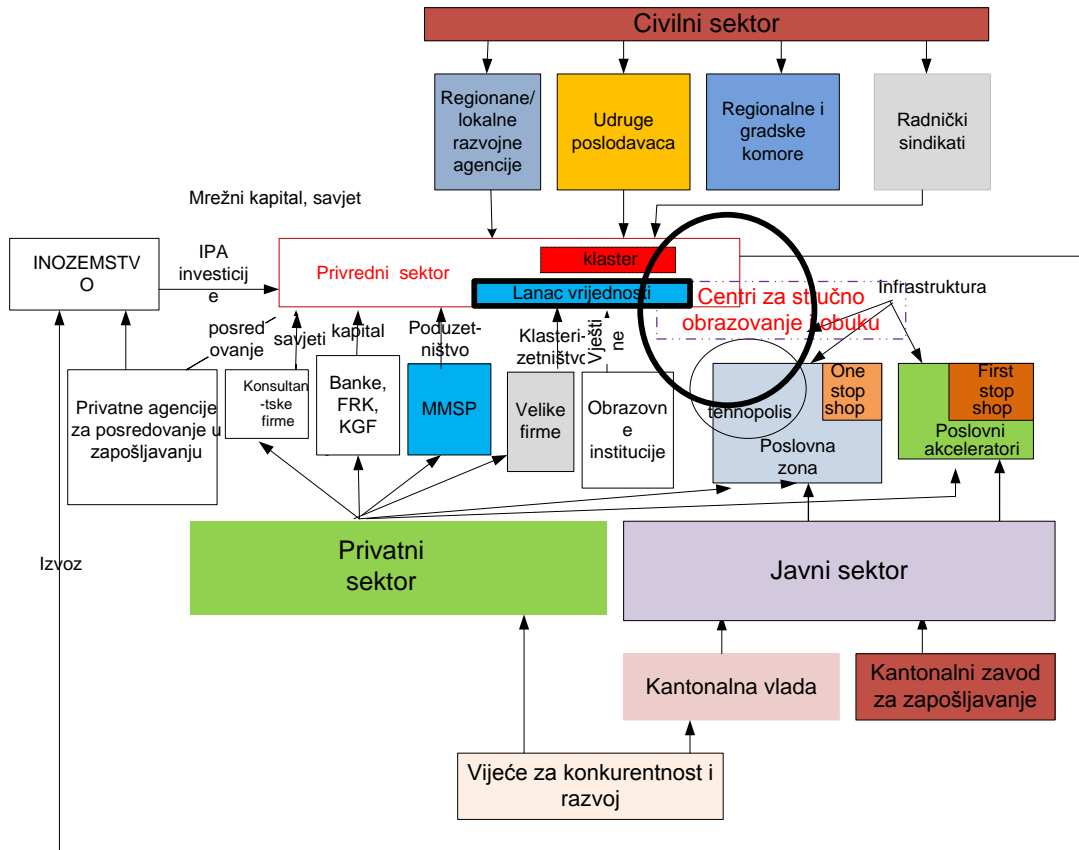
Civilni sektor

Regionane/ lokalne razvojne agencije

Udruge poslodavaca

Regionalne i gradske komore

Radnički sindikati

Mrežni kapital, savjet

INOZEMSTVO

IPA investicije

Privredni sektor

klaster

Lanac vrijednosti

Centri za stručno obrazovanje i obuku

Infrastruktura

posredovanje

savjeti

kapital

Poduzetništvo

Klasterizetništvo

Vještine

Privatne agencije za posredovanje u zapošljavanju

Konsultan-tske firme

Banke, FRK, KGF

MMSP

Velike firme

Obrazovne institucije

One stop shop

tehnopolis

Poslovna zona

First stop shop

Poslovni akceleratori

Izvoz

Privatni sektor

Javni sektor

Kantonalna vlada

Kantonalni zavod za zapošljavanje

Vijeće za konkurentnost i razvoj